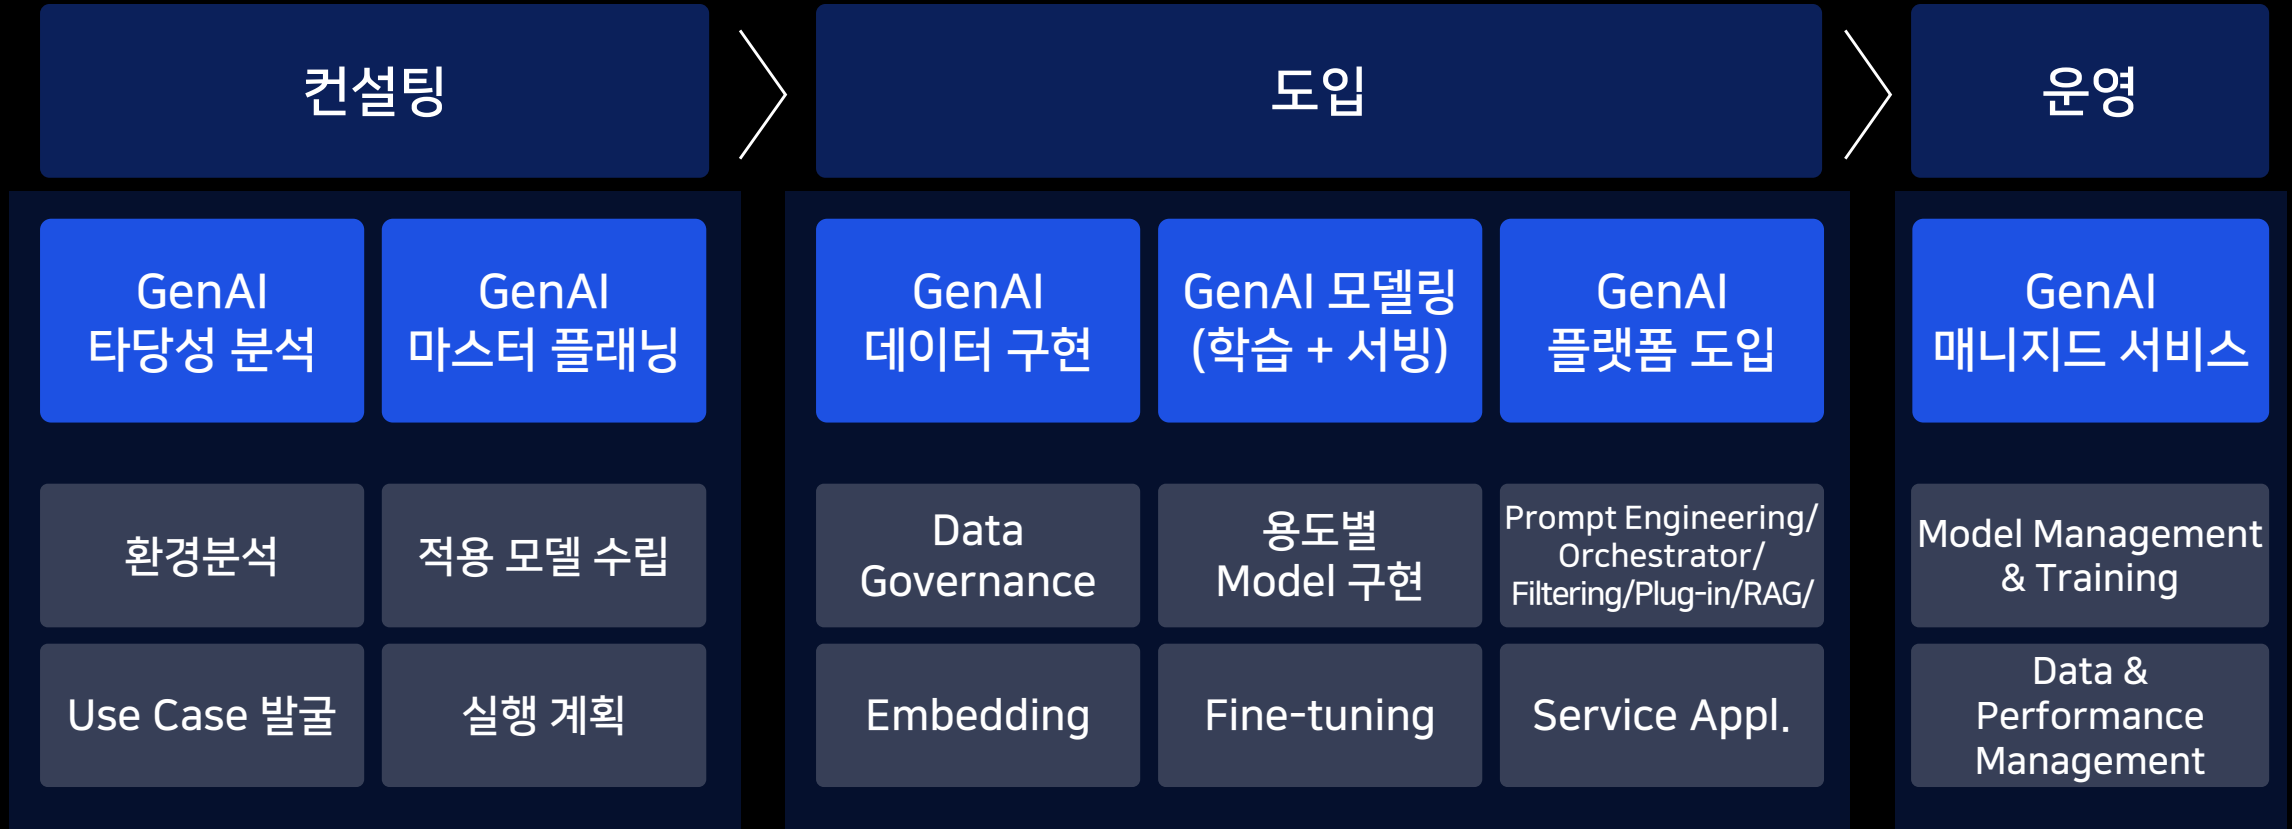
컨설팅

도입

운영

GenAI
타당성 분석

GenAI
마스터 플래닝

GenAI
데이터 구현

GenAI 모델링
(학습 + 서빙)

GenAI
플랫폼 도입

GenAI
매니지드 서비스

환경분석

적용 모델 수립

Data
Governance

용도별
Model 구현

Prompt Engineering/
Orchestrator/
Filtering/Plug-in/RAG/

Model Management
& Training

Use Case 발굴

실행 계획

Embedding

Fine-tuning

Service Appl.

Data &
Performance
Management